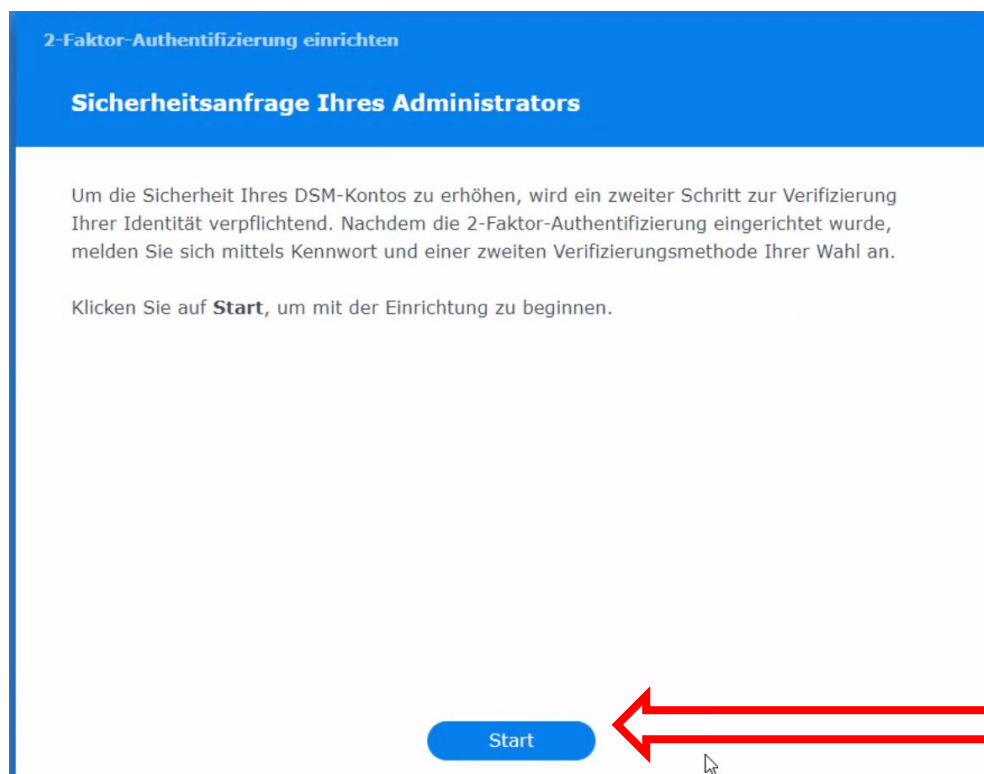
2-Faktor-Authentifizierung einrichten

Sicherheitsanfrage Ihres Administrators

Um die Sicherheit Ihres DSM-Kontos zu erhöhen, wird ein zweiter Schritt zur Verifizierung Ihrer Identität verpflichtend. Nachdem die 2-Faktor-Authentifizierung eingerichtet wurde, melden Sie sich mittels Kennwort und einer zweiten Verifizierungsmethode Ihrer Wahl an.

Klicken Sie auf **Start**, um mit der Einrichtung zu beginnen.

Start